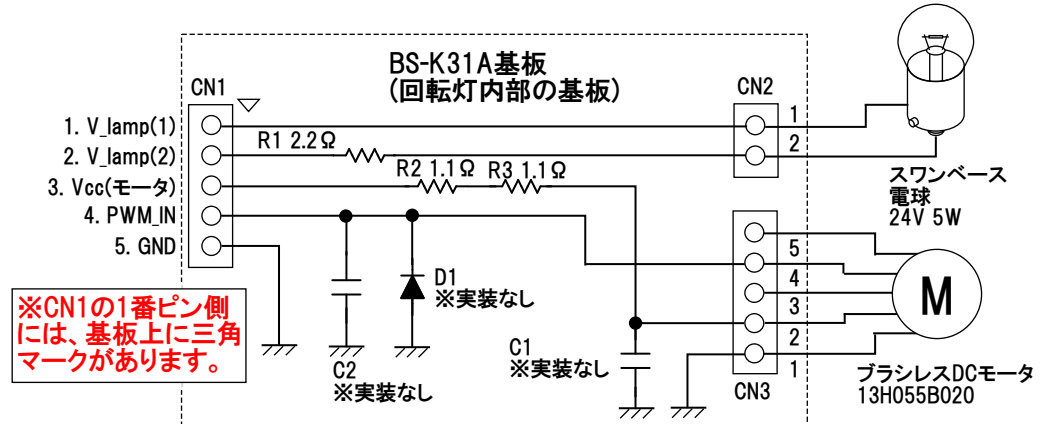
BS-K31A基板
(回転灯内部の基板)

CN1
1. V_lamp(1)
2. V_lamp(2)
3. Vcc(モータ)
4. PWM_IN
5. GND

R1 2.2Ω
R2 1.1Ω
R3 1.1Ω

CN2
1
2

スワンベース
電球
24V 5W

CN3
5
4
3
2
1

M

ブラシレスDCモータ
13H055B020

D1
※実装なし

C2
※実装なし

C1
※実装なし

※CN1の1番ピン側には、基板上に三角マークがあります。